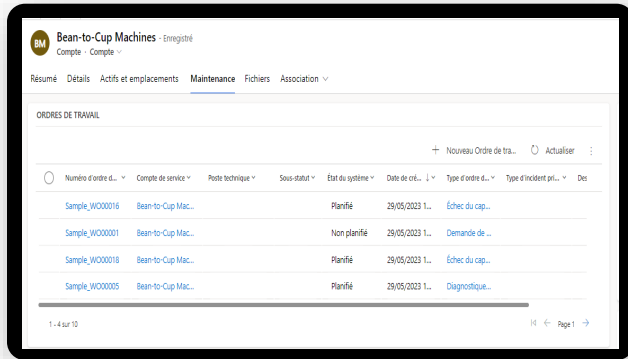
BM Bean-to-Cup Machines - Enregistré
Compte · Compte

Résumé Détails Actifs et emplacements Maintenance Fichiers Association

ORDRES DE TRAVAIL

+ Nouveau Ordre de tra... Actualiser

| Numéro d'ordre d... | Compte de service | Poste technique | Sous-statut | État du système | Date de cré... | Type d'ordre d... | Type d'incident pri... | Des |
|---|---|---|---|---|---|---|---|---|
| Sample_WO00016 | Bean-to-Cup Mac... | | | Planifié | 29/05/2023 ... | Échec du cap... | | |
| Sample_WO00001 | Bean-to-Cup Mac... | | | Non planifié | 29/05/2023 ... | Demande de ... | | |
| Sample_WO00018 | Bean-to-Cup Mac... | | | Planifié | 29/05/2023 ... | Échec du cap... | | |
| Sample_WO00005 | Bean-to-Cup Mac... | | | Planifié | 29/05/2023 ... | Diagnostique... | | |

1 - 4 sur 10 Page 1